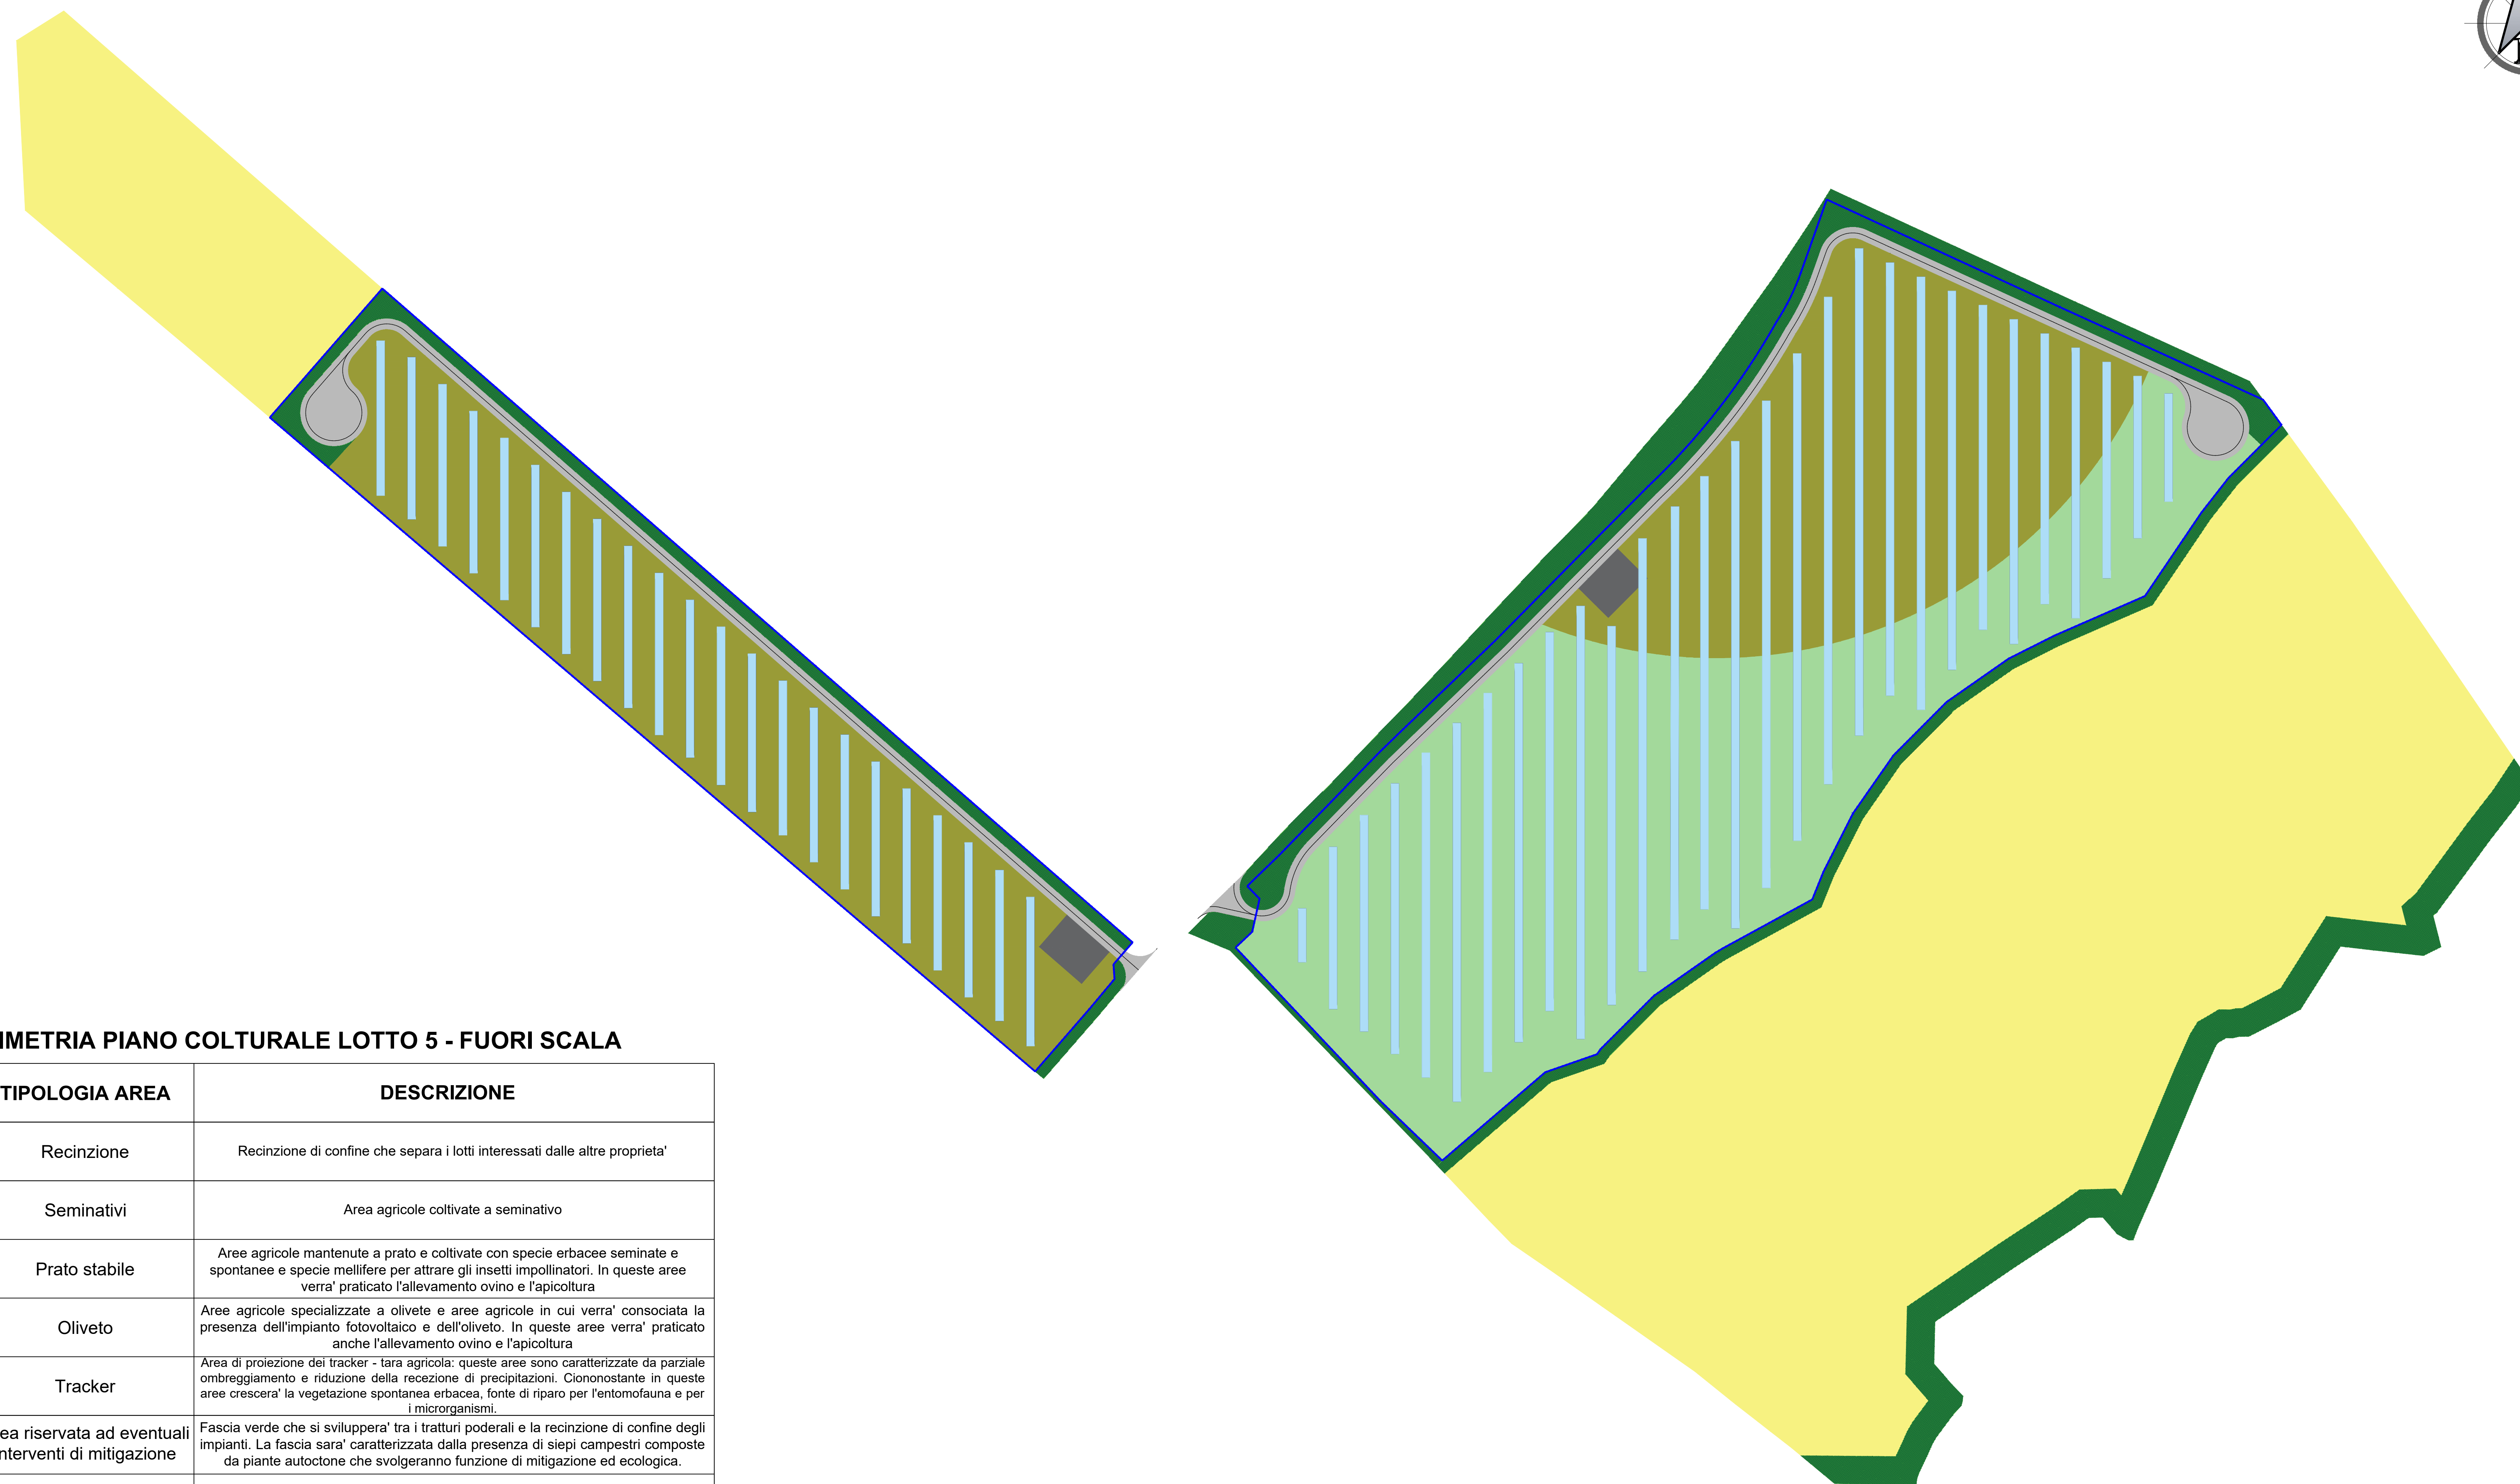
IMETRIA PIANO COLTURALE LOTTO 5 - FUORI SCALA

| TIPOLOGIA AREA | DESCRIZIONE |
|---|---|
| Recinzione | Recinzione di confine che separa i lotti interessati dalle altre proprieta' |
| Seminativi | Area agricole coltivate a seminativo |
| Prato stabile | Aree agricole mantenute a prato e coltivate con specie erbacee seminate e spontanee e specie mellifere per attrare gli insetti impollinatori. In queste aree verra' praticato l'allevamento ovino e l'apicoltura |
| Oliveto | Aree agricole specializzate a olivete e aree agricole in cui verra' consociata la presenza dell'impianto fotovoltaico e dell'oliveto. In queste aree verra' praticato anche l'allevamento ovino e l'apicoltura |
| Tracker | Area di proiezione dei tracker - tara agricola: queste aree sono caratterizzate da parziale ombreggiamento e riduzione della recezione di precipitazioni. Ciononostante in queste aree crescera' la vegetazione spontanea erbacea, fonte di riparo per l'entomofauna e per i microrganismi. |
| ea riservata ad eventuali nterventi di mitigazione | Fascia verde che si sviluppera' tra i tratturi poderali e la recinzione di confine degli impianti. La fascia sara' caratterizzata dalla presenza di siepi campestri composte da piante autoctone che svolgeranno funzione di mitigazione ed ecologica. |